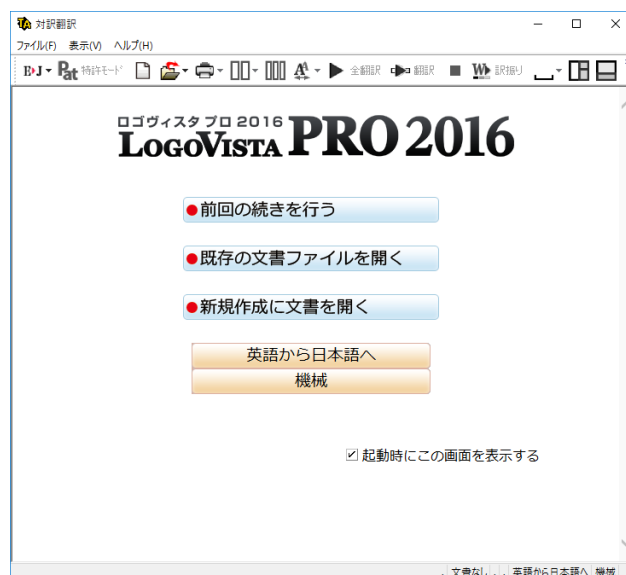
対訳翻訳

ファイル(F) 表示(V) ヘルプ(H)

E›J Pat 特許モード 全翻訳 翻訳 訳振り

ロゴヴィスタ プロ 2016
LOGOVISTA PRO 2016

●前回の続きを行う

●既存の文書ファイルを開く

●新規作成に文書を開く

英語から日本語へ
機械

☑ 起動時にこの画面を表示する

文書なし 英語から日本語へ 機械